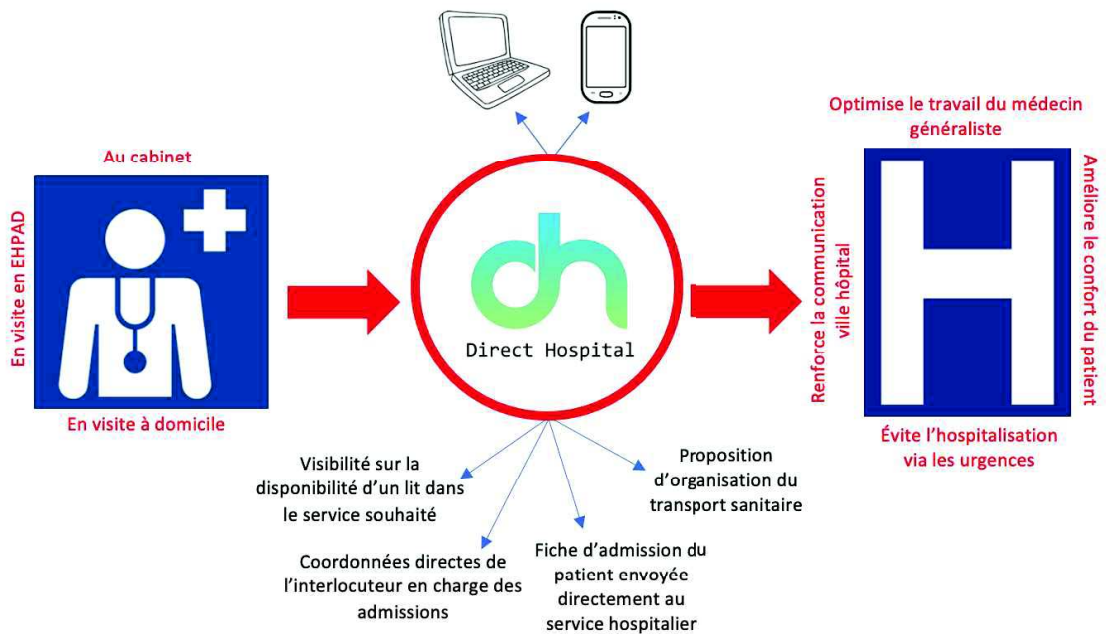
Au cabinet

En visite en EHPAD

En visite à domicile

Direct Hospital

Optimise le travail du médecin généraliste

Renforce la communication ville hôpital

Améliore le confort du patient

Évite l'hospitalisation via les urgences

Visibilité sur la disponibilité d'un lit dans le service souhaité

Coordonnées directes de l'interlocuteur en charge des admissions

Fiche d'admission du patient envoyée directement au service hospitalier

Proposition d'organisation du transport sanitaire